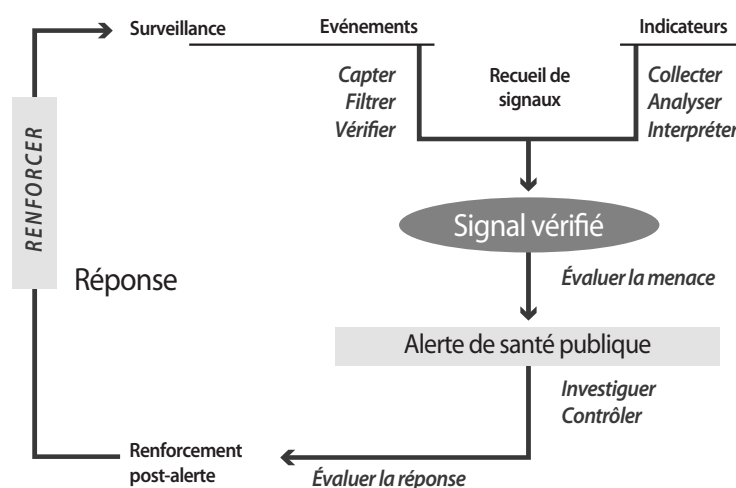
Surveillance

Evénements

Indicateurs

Capter
Filtrer
Vérifier

Recueil de signaux

Collecter
Analyser
Interpréter

RENFORCER

Signal vérifié

Réponse

Évaluer la menace

Alerte de santé publique

Investiguer
Contrôler

Renforcement post-alerte

Évaluer la réponse